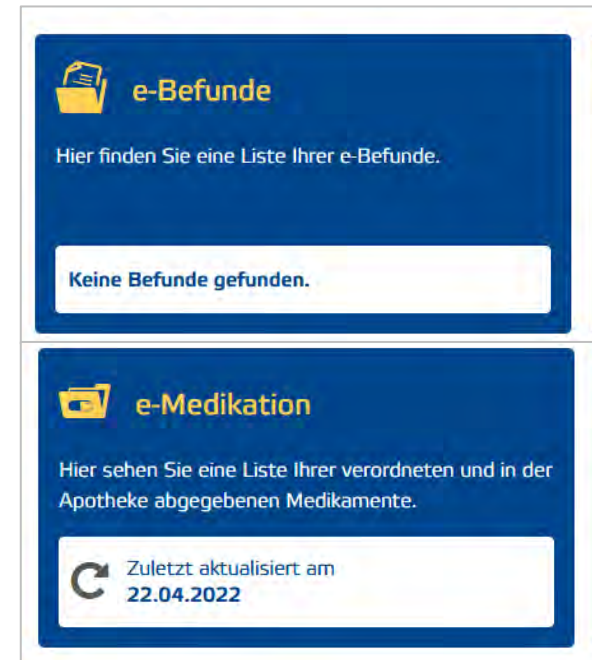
e-Befunde

Hier finden Sie eine Liste Ihrer e-Befunde.

Keine Befunde gefunden.

e-Medikation

Hier sehen Sie eine Liste Ihrer verordneten und in der Apotheke abgegebenen Medikamente.

Zuletzt aktualisiert am
22.04.2022